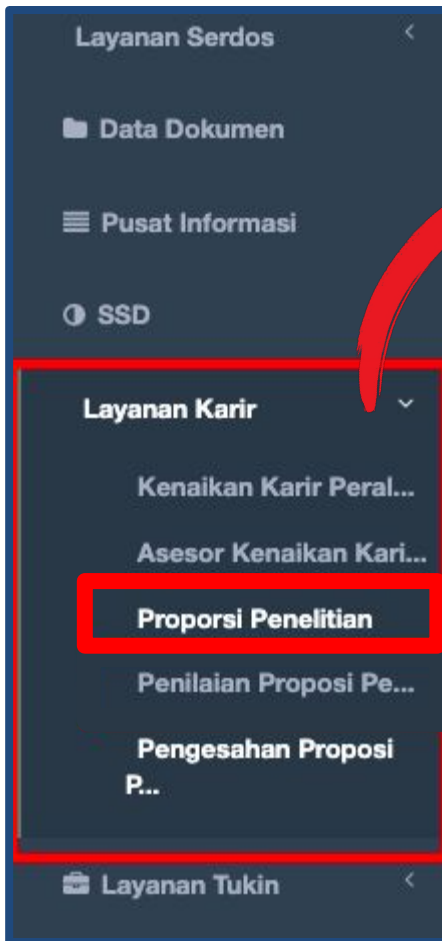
Layanan Serdos

Data Dokumen

Pusat Informasi

SSD

Layanan Karir

Kenaikan Karir Peral...

Asesor Kenaikan Kari...

Proporsi Penelitian

Penilaian Proposi Pe...

Pengesahan Proposi P...

Layanan Tukin